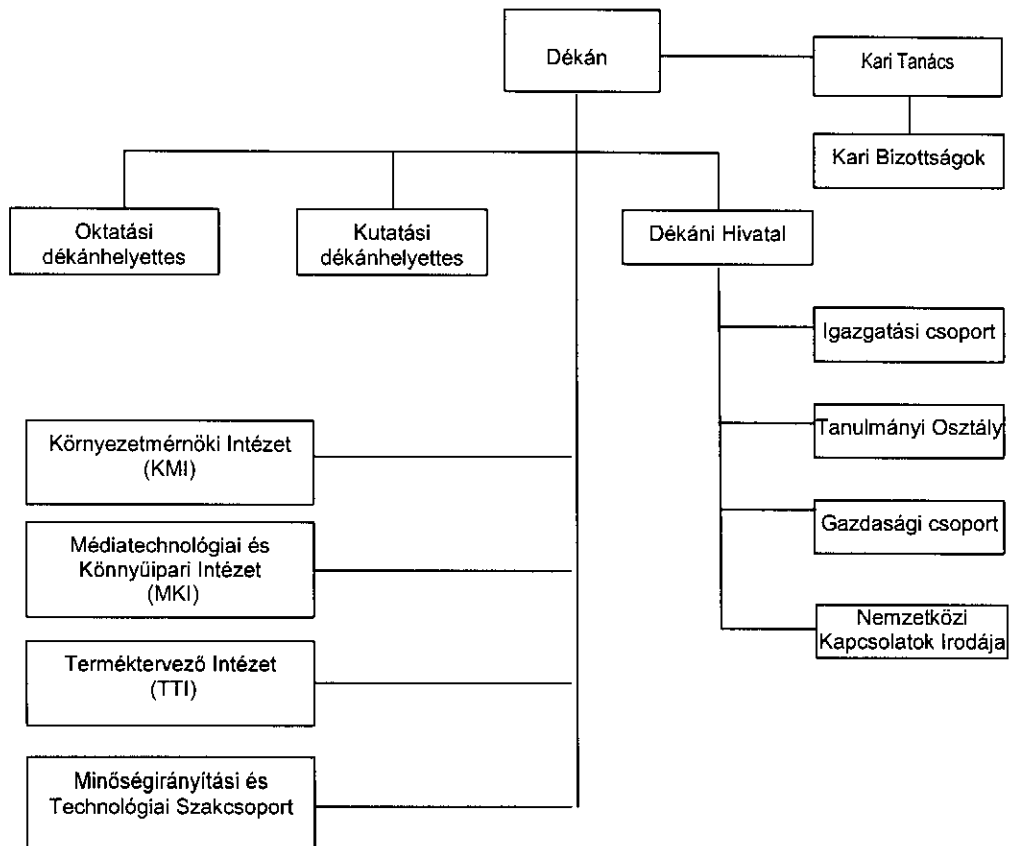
Dékán

Kari Tanács

Kari Bizottságok

Oktatási dékánhelyettes

Kutatási dékánhelyettes

Dékáni Hivatal

Igazgatási csoport

Tanulmányi Osztály

Gazdasági csoport

Nemzetközi Kapcsolatok Irodája

Környezetmérnöki Intézet (KMI)

Médiatechnológiai és Könnyűipari Intézet (MKI)

Terméktervező Intézet (TTI)

Minőségirányítási és Technológiai Szakcsoport